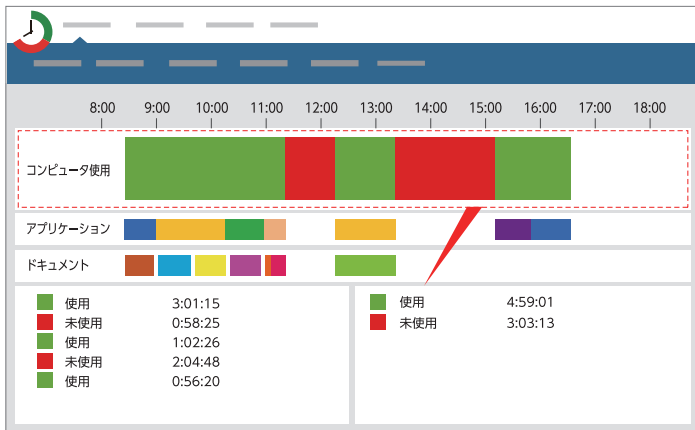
8:00 9:00 10:00 11:00 12:00 13:00 14:00 15:00 16:00 17:00 18:00

コンピュータ使用

アプリケーション

ドキュメント

使用 3:01:15
未使用 0:58:25
使用 1:02:26
未使用 2:04:48
使用 0:56:20

使用 4:59:01
未使用 3:03:13